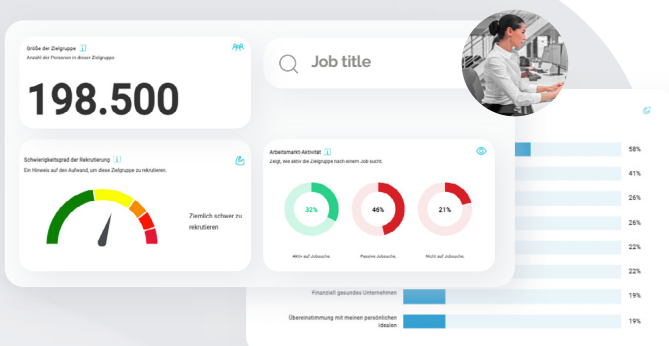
Größe der Zielgruppe
Anzahl der Personen in dieser Zielgruppe

198.500

Job title

Schwierigkeitsgrad der Rekrutierung
Ein Hinweis auf den Aufwand, um diese Zielgruppe zu rekrutieren.

Ziemlich schwer zu rekrutieren

Arbeitsmarkt-Aktivität
Zeigt, wie aktiv die Zielgruppe nach einem Job sucht.

32%
Aktiv auf Jobsuche.

46%
Passive Jobsuche.

21%
Nicht auf Jobsuche.

58%
41%
26%
26%
22%
22%

Finanziell gesundes Unternehmen 19%

Übereinstimmung mit meinen persönlichen Idealen 19%